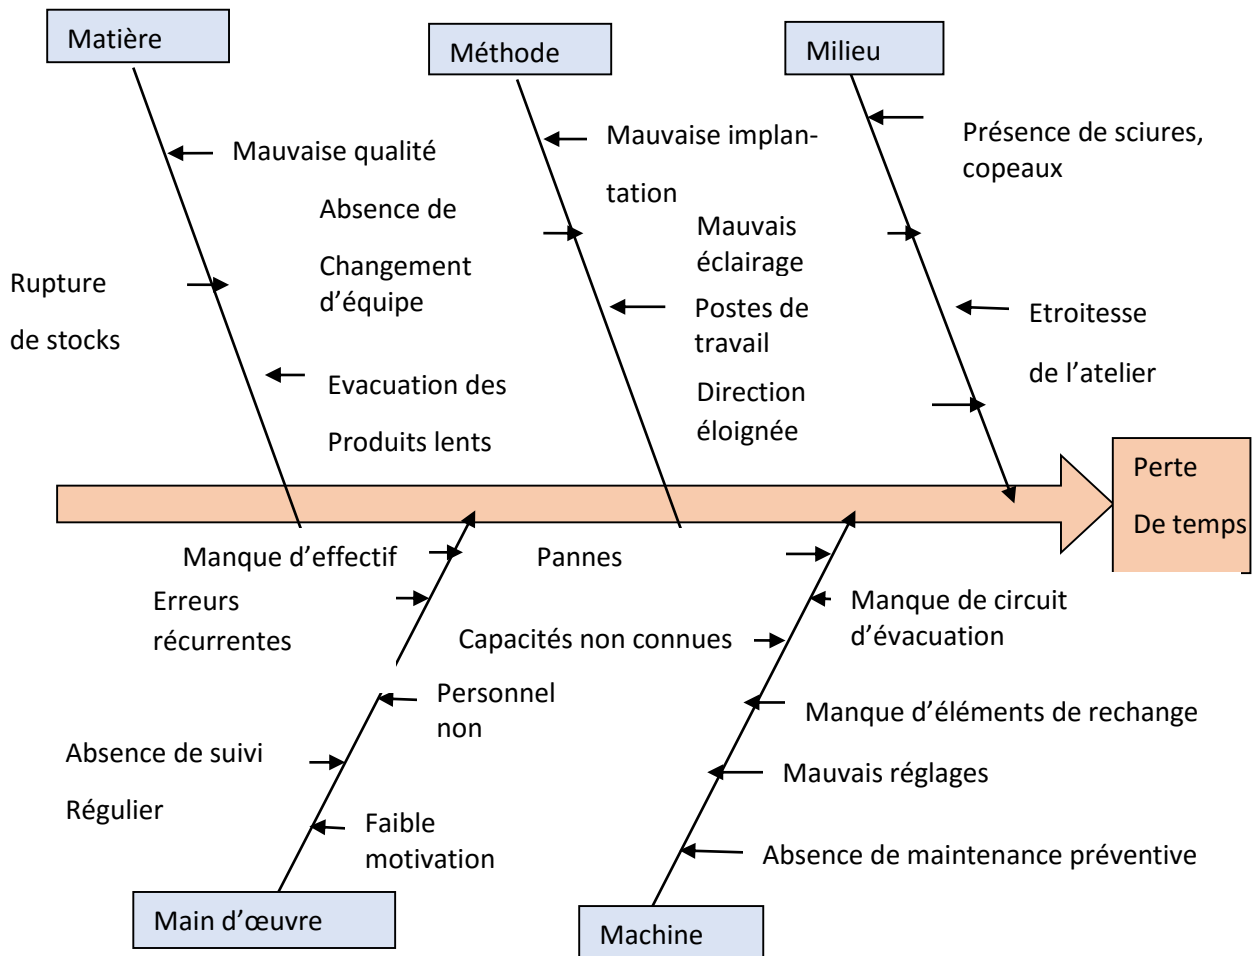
Matière

Méthode

Milieu

Mauvaise qualité

Absence de Changement d'équipe

Rupture de stocks

Evacuation des Produits lents

Mauvaise implantation

Mauvais éclairage

Postes de travail

Direction éloignée

Présence de sciures, copeaux

Etroitesse de l'atelier

Perte De temps

Manque d'effectif

Erreurs récurrentes

Pannes

Capacités non connues

Personnel non

Absence de suivi Régulier

Faible motivation

Manque de circuit d'évacuation

Manque d'éléments de rechange

Mauvais réglages

Absence de maintenance préventive

Main d'œuvre

Machine